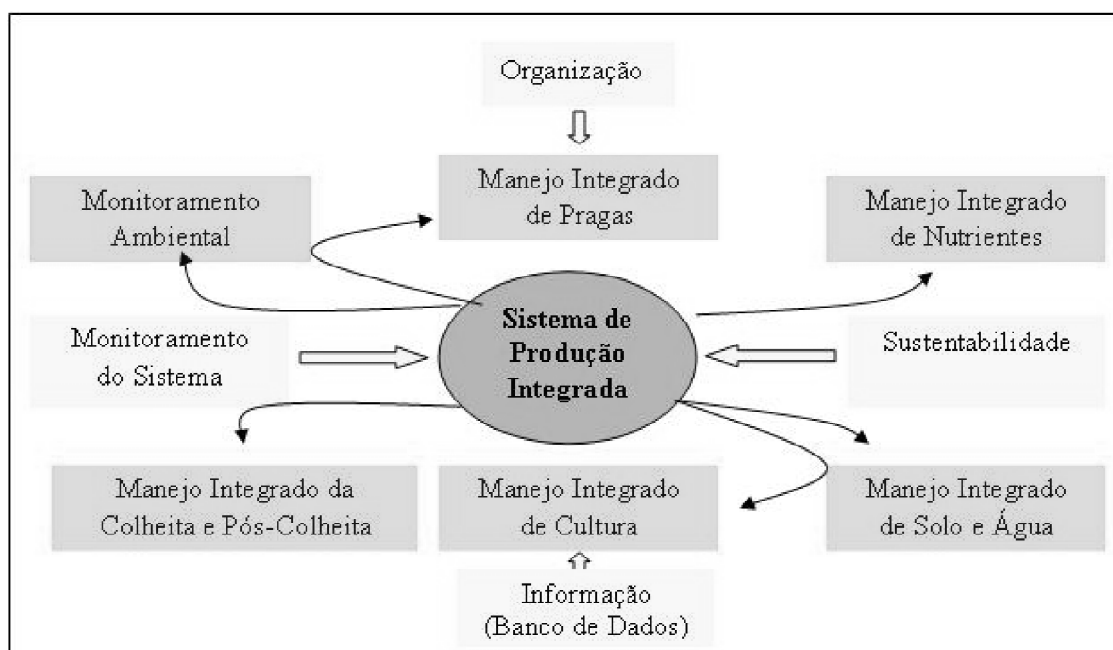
Organização

Manejo Integrado de Pragas

Monitoramento Ambiental

Manejo Integrado de Nutrientes

Monitoramento do Sistema

Sistema de Produção Integrada

Sustentabilidade

Manejo Integrado da Colheita e Pós-Colheita

Manejo Integrado de Cultura

Manejo Integrado de Solo e Água

Informação (Banco de Dados)